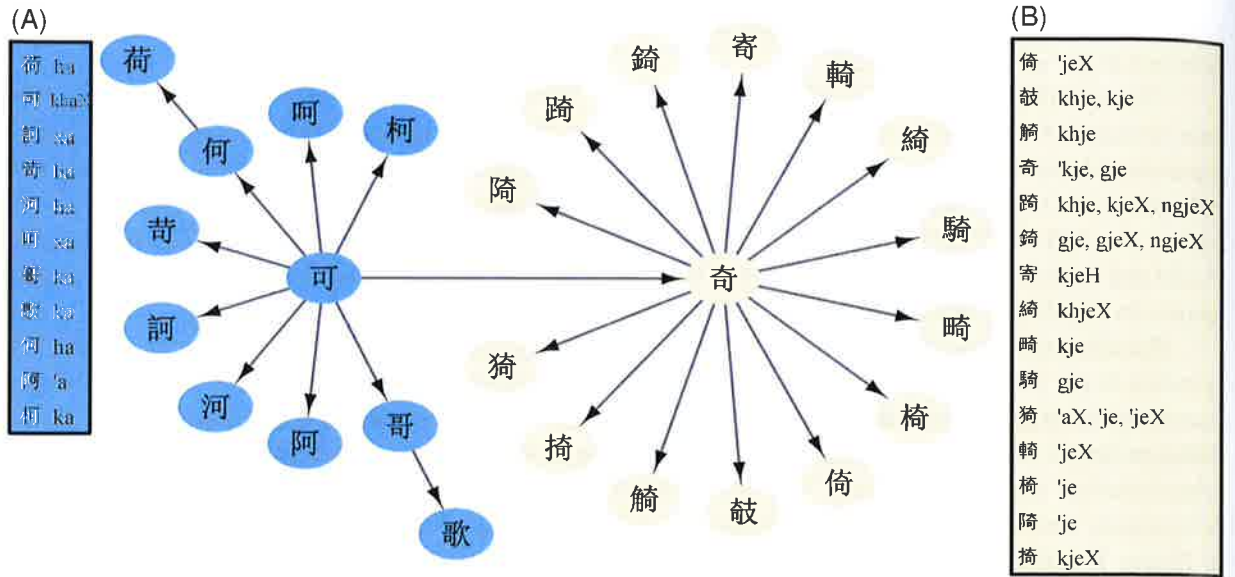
(A)

| | |
|---|---|
| 荷 | ha |
| 可 | kha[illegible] |
| 訶 | xa |
| 苛 | ha |
| 河 | ha |
| 呵 | xa |
| 哥 | ka |
| 歌 | ka |
| 何 | ha |
| 阿 | 'a |
| 柯 | ka |

荷 何 呵 柯 苛 可 訶 河 阿 哥 歌

錡 寄 踦 輢 綺 陭 騎 奇 畸 猗 椅 掎 觭 攲 倚

(B)

| | |
|---|---|
| 倚 | 'jeX |
| 攲 | khje, kje |
| 觭 | khje |
| 奇 | 'kje, gje |
| 踦 | khje, kjeX, ngjeX |
| 錡 | gje, gjeX, ngjeX |
| 寄 | kjeH |
| 綺 | khjeX |
| 畸 | kje |
| 騎 | gje |
| 猗 | 'aX, 'je, 'jeX |
| 輢 | 'jeX |
| 椅 | 'je |
| 陭 | 'je |
| 掎 | kjeX |